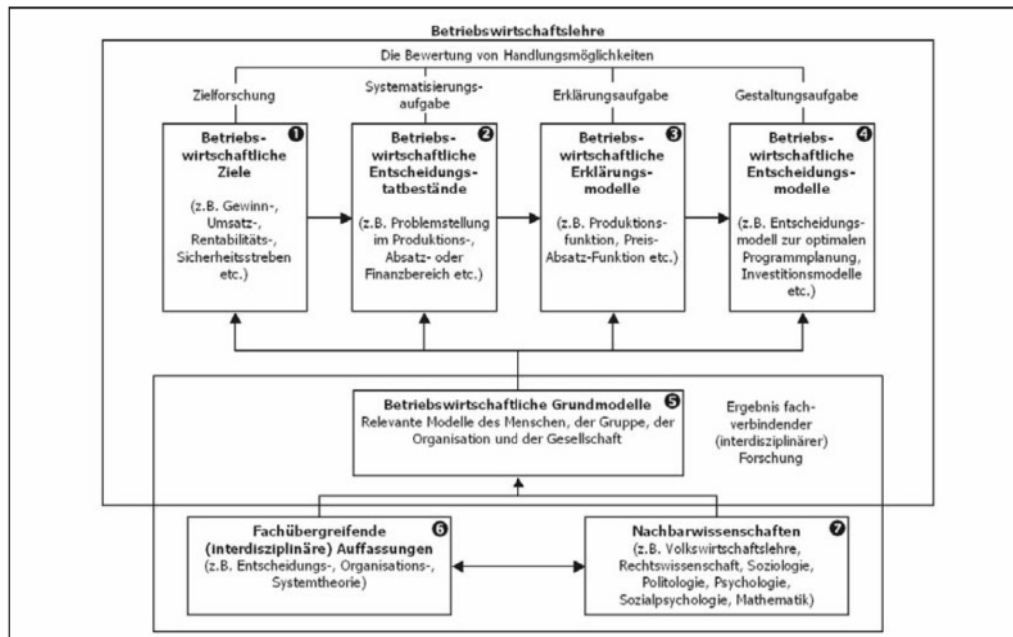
Betriebswirtschaftslehre

Die Bewertung von Handlungsmöglichkeiten

Zielforschung

Systematisierungsaufgabe

Erklärungsaufgabe

Gestaltungsaufgabe

❶ Betriebswirtschaftliche Ziele

(z.B. Gewinn-, Umsatz-, Rentabilitäts-, Sicherheitsstreben etc.)

❷ Betriebswirtschaftliche Entscheidungstatbestände

(z.B. Problemstellung im Produktions-, Absatz- oder Finanzbereich etc.)

❸ Betriebswirtschaftliche Erklärungsmodelle

(z.B. Produktionsfunktion, Preis-Absatz-Funktion etc.)

❹ Betriebswirtschaftliche Entscheidungsmodelle

(z.B. Entscheidungsmodell zur optimalen Programmplanung, Investitionsmodelle etc.)

❺ Betriebswirtschaftliche Grundmodelle

Relevante Modelle des Menschen, der Gruppe, der Organisation und der Gesellschaft

Ergebnis fachverbindender (interdisziplinärer) Forschung

❻ Fachübergreifende (interdisziplinäre) Auffassungen

(z.B. Entscheidungs-, Organisations-, Systemtheorie)

❼ Nachbarwissenschaften

(z.B. Volkswirtschaftslehre, Rechtswissenschaft, Soziologie, Politologie, Psychologie, Sozialpsychologie, Mathematik)